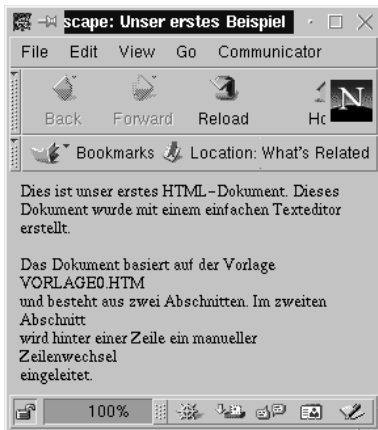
scape: Unser erstes Beispiel

File Edit View Go Communicator

Back Forward Reload Ho

Bookmarks Location: What's Related

Dies ist unser erstes HTML–Dokument. Dieses Dokument wurde mit einem einfachen Texteditor erstellt.

Das Dokument basiert auf der Vorlage VORLAGE0.HTM
und besteht aus zwei Abschnitten. Im zweiten Abschnitt
wird hinter einer Zeile ein manueller Zeilenwechsel
eingeleitet.

100%